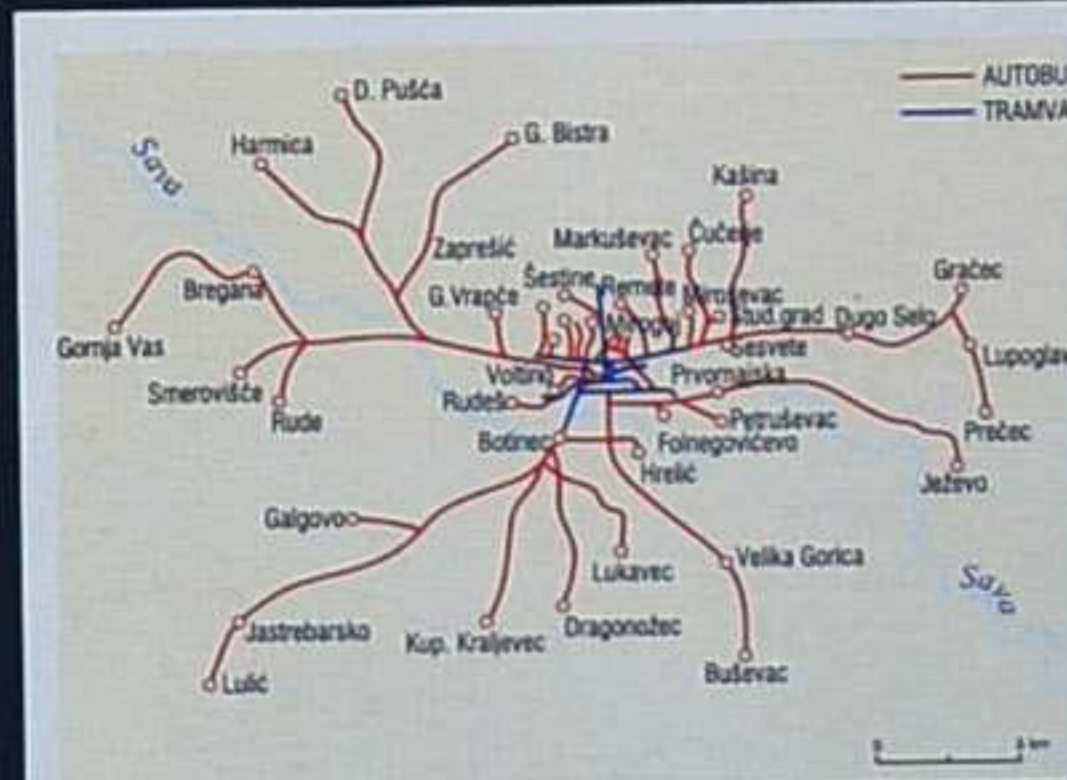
AUTOBU
TRAMVA

D. Pušća
G. Bistra
Harmica
Sava
Kašina
Markuševac
Čučerje
Zaprešić
Gračec
Šestine
Remete
Bregana
G.Vrapče
Mirogevac
Stud.grad
Dugo Selo
Mirogoj
Gornja Vas
Sesvete
Lupoglav
Smerovišće
Voltino
Prvomajska
Rude
Rudeš
Petruševac
Prečec
Botinec
Folnegovićevo
Hrelić
Ježevo
Galgovo
Velika Gorica
Lukavec
Sava
Jastrebarsko
Kup. Kraljevec
Dragonožec
Lučić
Buševac
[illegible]